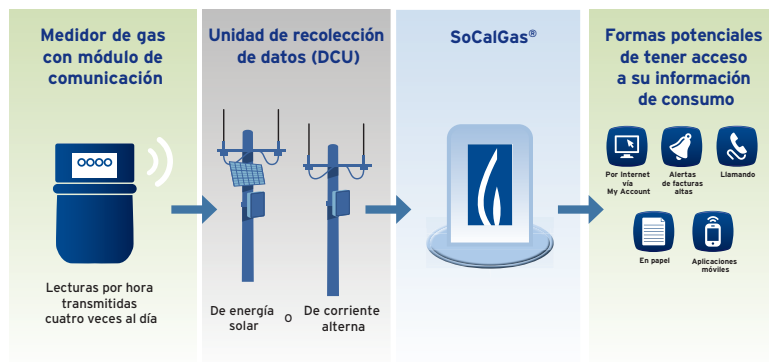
Medidor de gas con módulo de comunicación

0000

Lecturas por hora transmitidas cuatro veces al día

Unidad de recolección de datos (DCU)

De energía solar

o

De corriente alterna

SoCalGas®

Formas potenciales de tener acceso a su información de consumo

Por Internet vía My Account

Alertas de facturas altas

Llamando

En papel

Aplicaciones móviles